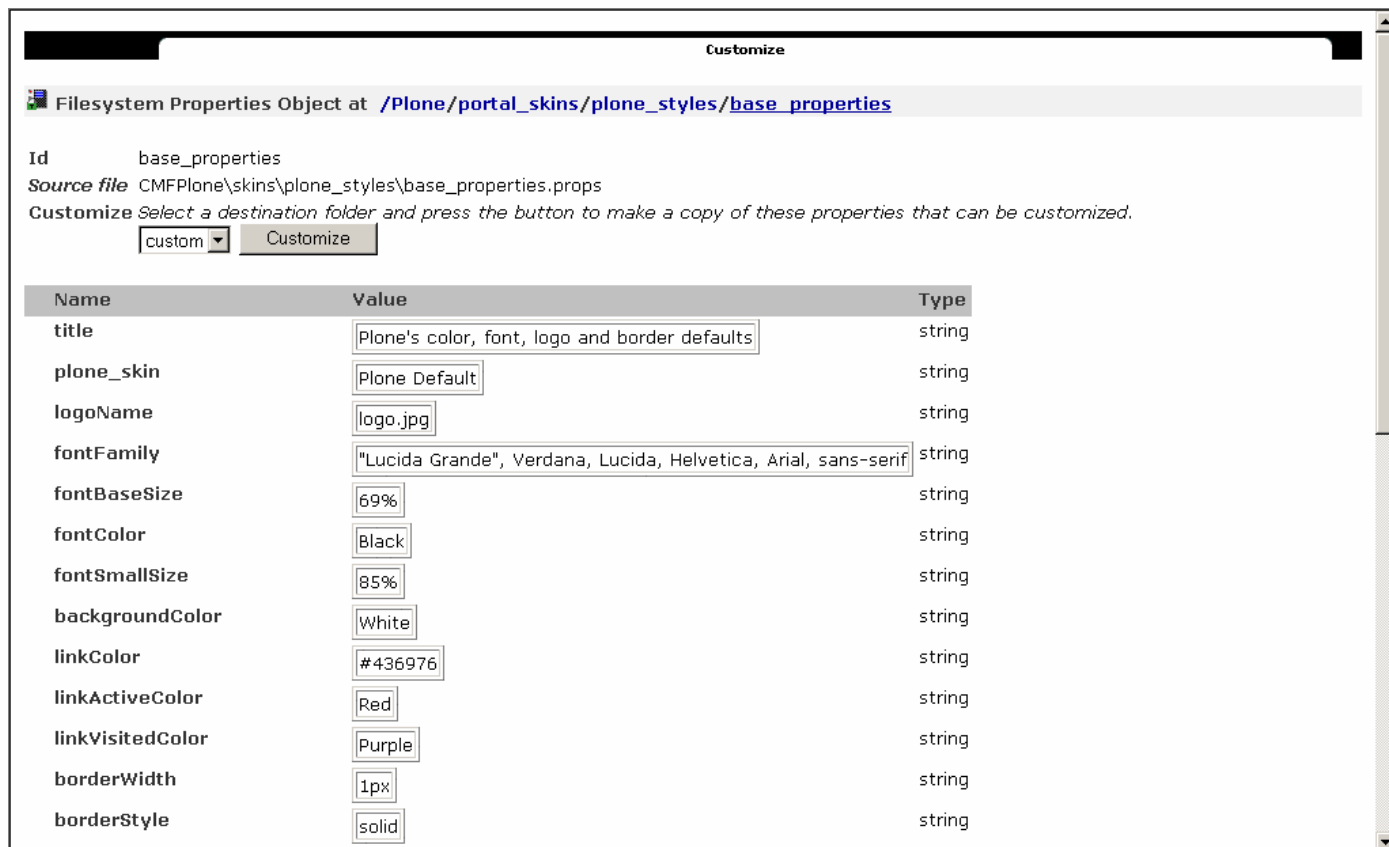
Customize

Filesystem Properties Object at /Plone/portal_skins/plone_styles/base_properties

Id base_properties
Source file CMFPlone\skins\plone_styles\base_properties.props
Customize Select a destination folder and press the button to make a copy of these properties that can be customized.
custom Customize

| Name | Value | Type |
|---|---|---|
| title | Plone's color, font, logo and border defaults | string |
| plone_skin | Plone Default | string |
| logoName | logo.jpg | string |
| fontFamily | "Lucida Grande", Verdana, Lucida, Helvetica, Arial, sans-serif | string |
| fontBaseSize | 69% | string |
| fontColor | Black | string |
| fontSmallSize | 85% | string |
| backgroundColor | White | string |
| linkColor | #436976 | string |
| linkActiveColor | Red | string |
| linkVisitedColor | Purple | string |
| borderWidth | 1px | string |
| borderStyle | solid | string |